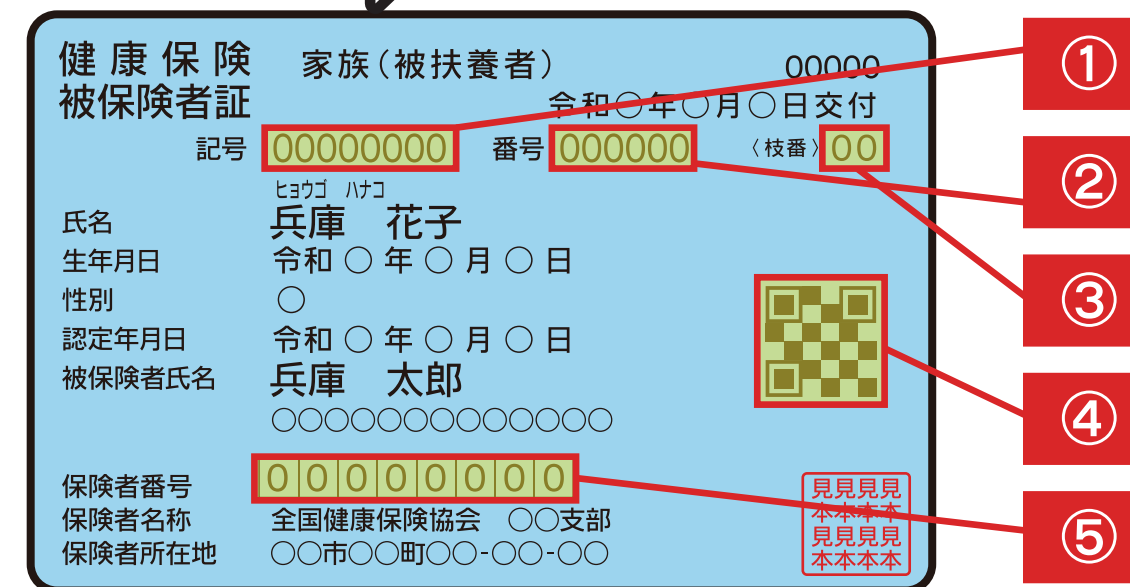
健康保険
被保険者証

家族（被扶養者）

00000

令和○年○月○日交付

記号 00000000　番号 000000　〈枝番〉00

ヒョウゴ　ハナコ
氏名　兵庫　花子
生年月日　令和 ○ 年 ○ 月 ○ 日
性別　○
認定年月日　令和 ○ 年 ○ 月 ○ 日
被保険者氏名　兵庫　太郎
○○○○○○○○○○○○○○

保険者番号　00000000
保険者名称　全国健康保険協会　○○支部
保険者所在地　○○市○○町○○-○○-○○

見見見見
本本本本
見見見見
本本本本

①
②
③
④
⑤